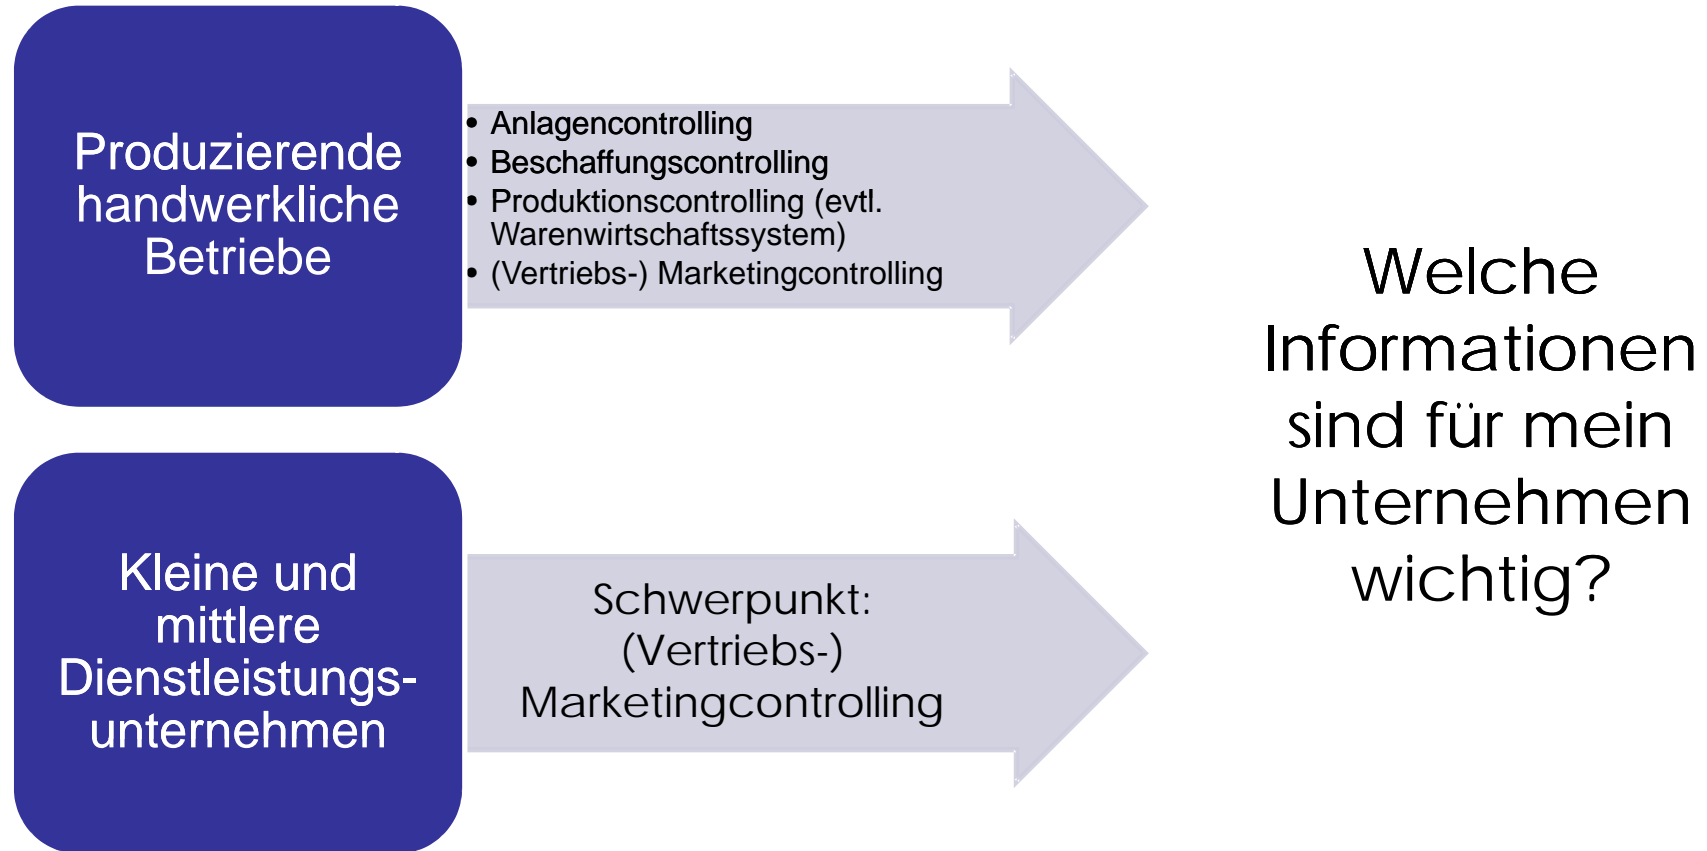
Produzierende handwerkliche Betriebe

• Anlagencontrolling
• Beschaffungscontrolling
• Produktionscontrolling (evtl. Warenwirtschaftssystem)
• (Vertriebs-) Marketingcontrolling

Kleine und mittlere Dienstleistungs-unternehmen

Schwerpunkt: (Vertriebs-) Marketingcontrolling

Welche Informationen sind für mein Unternehmen wichtig?